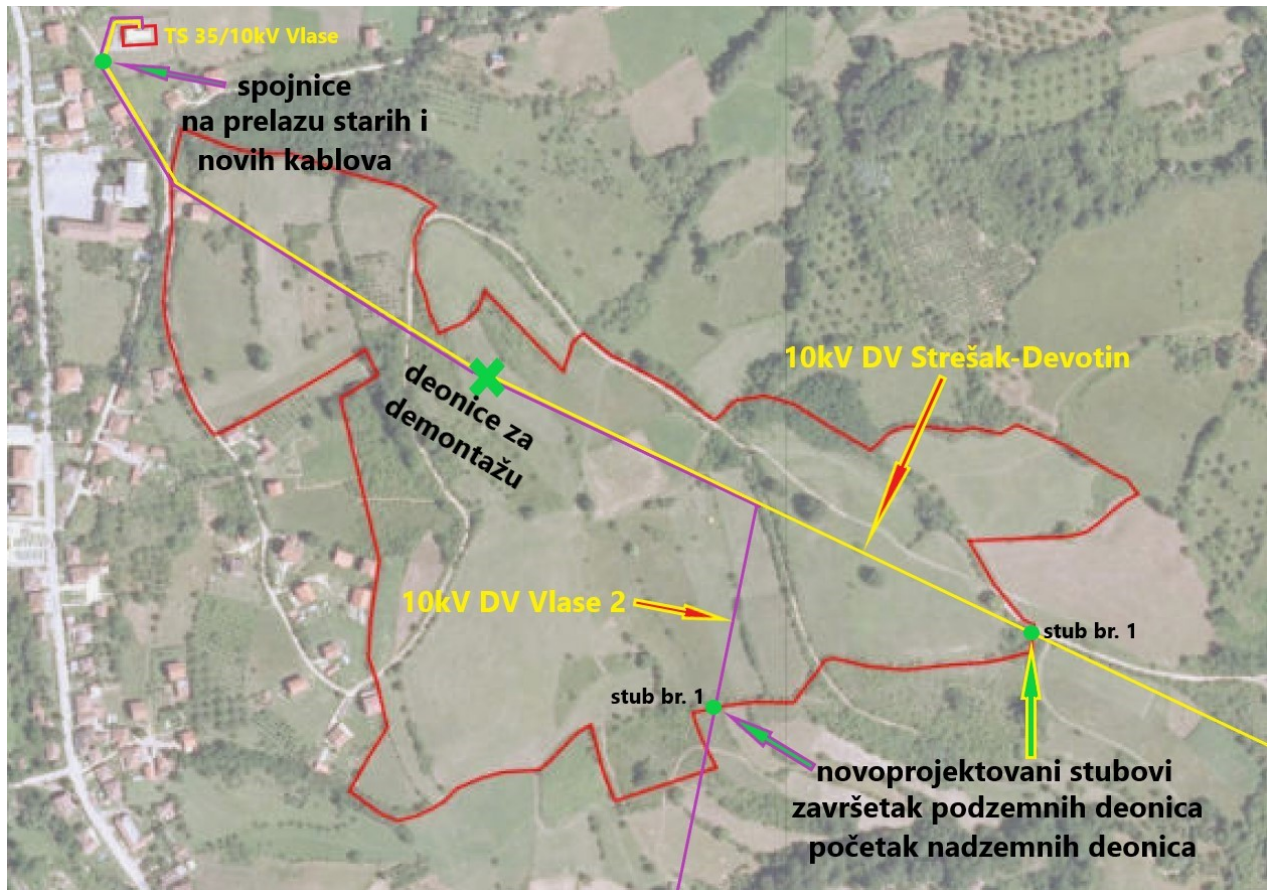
TS 35/10kV Vlase

spojnice na prelazu starih i novih kablova

deonice za demontažu

10kV DV Strešak-Devotin

10kV DV Vlase 2

stub br. 1

stub br. 1

novoprojektovani stubovi završetak podzemnih deonica početak nadzemnih deonica